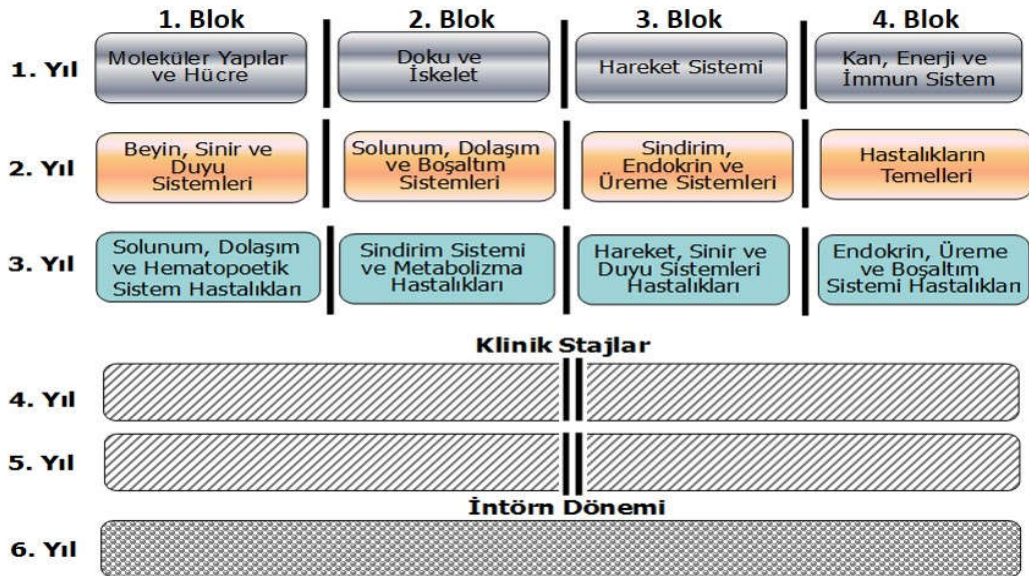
|  | 1. Blok | 2. Blok | 3. Blok | 4. Blok |
|---|---|---|---|---|
| 1. Yıl | Moleküler Yapılar ve Hücre | Doku ve İskelet | Hareket Sistemi | Kan, Enerji ve İmmun Sistem |
| 2. Yıl | Beyin, Sinir ve Duyu Sistemleri | Solunum, Dolaşım ve Boşaltım Sistemleri | Sindirim, Endokrin ve Üreme Sistemleri | Hastalıkların Temelleri |
| 3. Yıl | Solunum, Dolaşım ve Hematopoetik Sistem Hastalıkları | Sindirim Sistemi ve Metabolizma Hastalıkları | Hareket, Sinir ve Duyu Sistemleri Hastalıkları | Endokrin, Üreme ve Boşaltım Sistemi Hastalıkları |

Klinik Stajlar

4. Yıl

5. Yıl

İntörn Dönemi

6. Yıl